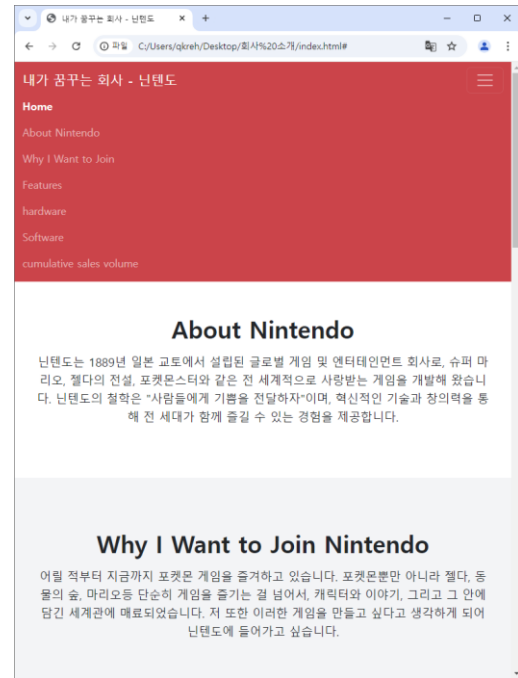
내가 꿈꾸는 회사 - 닌텐도

파일 C:/Users/qkreh/Desktop/회사%20소개/index.html#

내가 꿈꾸는 회사 - 닌텐도

Home

About Nintendo

Why I Want to Join

Features

hardware

Software

cumulative sales volume

About Nintendo

닌텐도는 1889년 일본 교토에서 설립된 글로벌 게임 및 엔터테인먼트 회사로, 슈퍼 마리오, 젤다의 전설, 포켓몬스터와 같은 전 세계적으로 사랑받는 게임을 개발해 왔습니다. 닌텐도의 철학은 "사람들에게 기쁨을 전달하자"이며, 혁신적인 기술과 창의력을 통해 전 세대가 함께 즐길 수 있는 경험을 제공합니다.

Why I Want to Join Nintendo

어릴 적부터 지금까지 포켓몬 게임을 즐겨하고 있습니다. 포켓몬뿐만 아니라 젤다, 동물의 숲, 마리오등 단순히 게임을 즐기는 걸 넘어서, 캐릭터와 이야기, 그리고 그 안에 담긴 세계관에 매료되었습니다. 저 또한 이러한 게임을 만들고 싶다고 생각하게 되어 닌텐도에 들어가고 싶습니다.